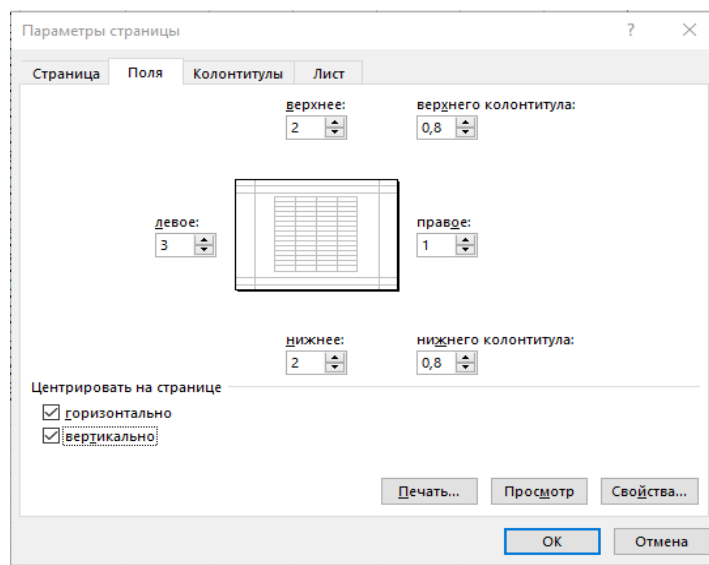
Параметры страницы
?
Страница
Поля
Колонтитулы
Лист
верхнее:
2
верхнего колонтитула:
0,8
левое:
3
правое:
1
нижнее:
2
нижнего колонтитула:
0,8
Центрировать на странице
горизонтально
вертикально
Печать...
Просмотр
Свойства...
ОК
Отмена